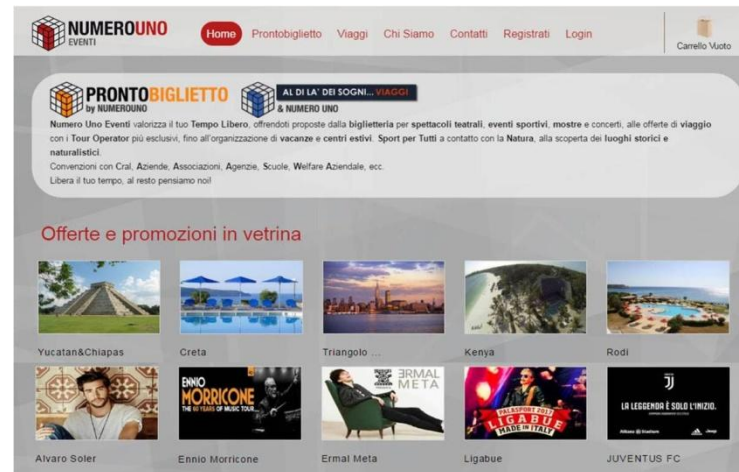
NUMEROUNO EVENTI

Home Prontobiglietto Viaggi Chi Siamo Contatti Registrati Login

Carrello Vuoto

PRONTOBIGLIETTO by NUMEROUNO

AL DI LA' DEI SOGNI... VIAGGI & NUMERO UNO

Numero Uno Eventi valorizza il tuo Tempo Libero, offrendoti proposte dalla biglietteria per spettacoli teatrali, eventi sportivi, mostre e concerti, alle offerte di viaggio con i Tour Operator più esclusivi, fino all'organizzazione di vacanze e centri estivi. Sport per Tutti a contatto con la Natura, alla scoperta dei luoghi storici e naturalistici.

Convenzioni con Cral, Aziende, Associazioni, Agenzie, Scuole, Welfare Aziendale, ecc.

Libera il tuo tempo, al resto pensiamo noi!

Offerte e promozioni in vetrina

Yucatan&Chiapas Creta Triangolo ... Kenya Rodi

ENNIO MORRICONE 60 YEARS OF MUSIC TOUR

ERMAL META

FALASPORT 2017 LIGABUE MADE IN ITALY

LA LEGGENDA È SOLO L'INIZIO.

Alvaro Soler Ennio Morricone Ermal Meta Ligabue JUVENTUS FC